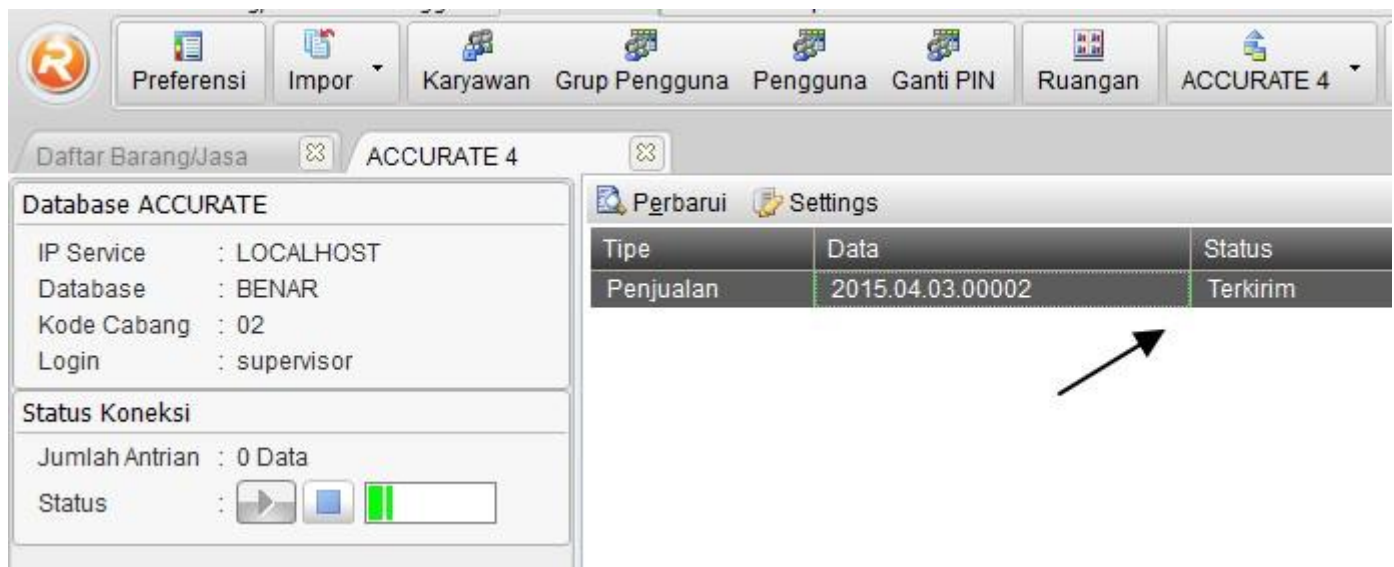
Preferensi
Impor
Karyawan
Grup Pengguna
Pengguna
Ganti PIN
Ruangan
ACCURATE 4

Daftar Barang/Jasa
ACCURATE 4

Database ACCURATE
IP Service : LOCALHOST
Database : BENAR
Kode Cabang : 02
Login : supervisor

Status Koneksi
Jumlah Antrian : 0 Data
Status :

Perbarui
Settings

| Tipe | Data | Status |
|---|---|---|
| Penjualan | 2015.04.03.00002 | Terkirim |